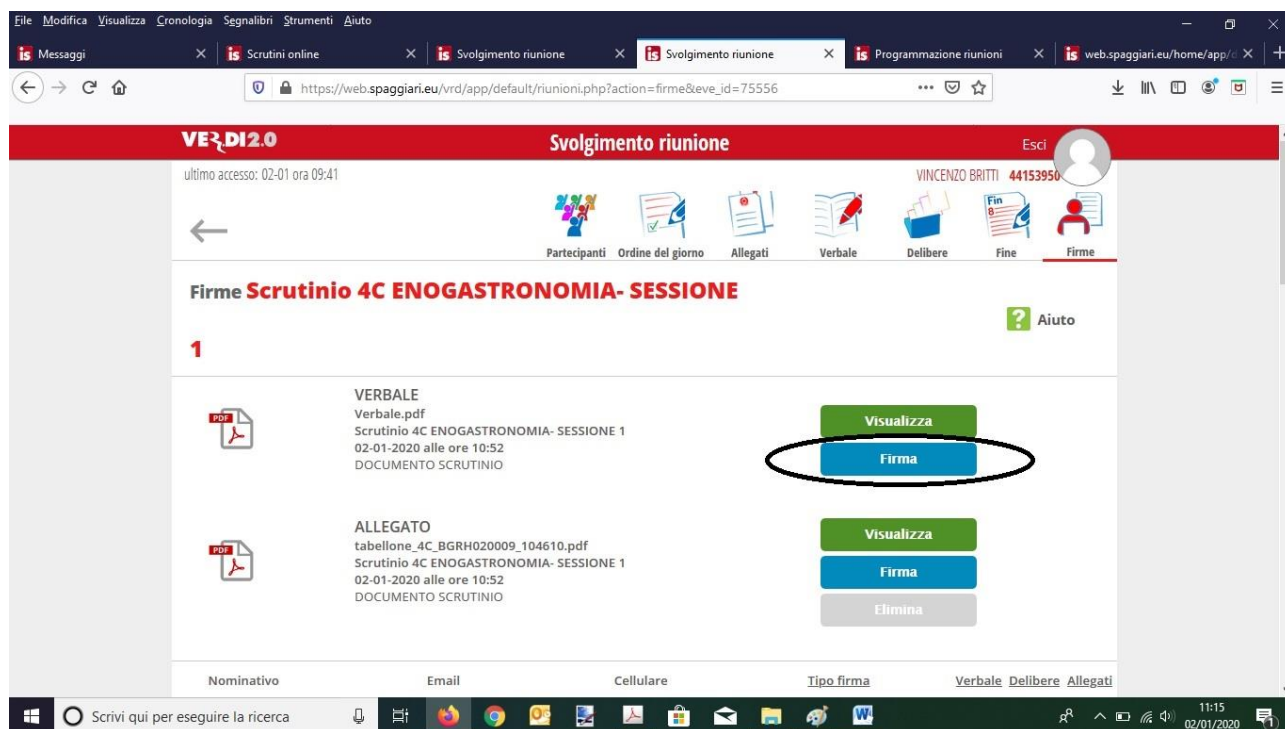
File Modifica Visualizza Cronologia Segnalibri Strumenti Aiuto

Messaggi
Scrutini online
Svolgimento riunione
Svolgimento riunione
Programmazione riunioni
web.spaggiari.eu/home/app/

https://web.spaggiari.eu/vrd/app/default/riunioni.php?action=firme&eve_id=75556

VERDI2.0
Svolgimento riunione
Esci

ultimo accesso: 02-01 ora 09:41
VINCENZO BRITTI 44153950

Partecipanti Ordine del giorno Allegati Verbale Delibere Fine Firme

Firme Scrutinio 4C ENOGASTRONOMIA- SESSIONE 1

Aiuto

PDF
VERBALE
Verbale.pdf
Scrutinio 4C ENOGASTRONOMIA- SESSIONE 1
02-01-2020 alle ore 10:52
DOCUMENTO SCRUTINIO

Visualizza
Firma

PDF
ALLEGATO
tabellone_4C_BGRH020009_104610.pdf
Scrutinio 4C ENOGASTRONOMIA- SESSIONE 1
02-01-2020 alle ore 10:52
DOCUMENTO SCRUTINIO

Visualizza
Firma
Elimina

| Nominativo | Email | Cellulare | Tipo firma | Verbale | Delibere | Allegati |
|---|---|---|---|---|---|---|

Scrivi qui per eseguire la ricerca
11:15
02/01/2020